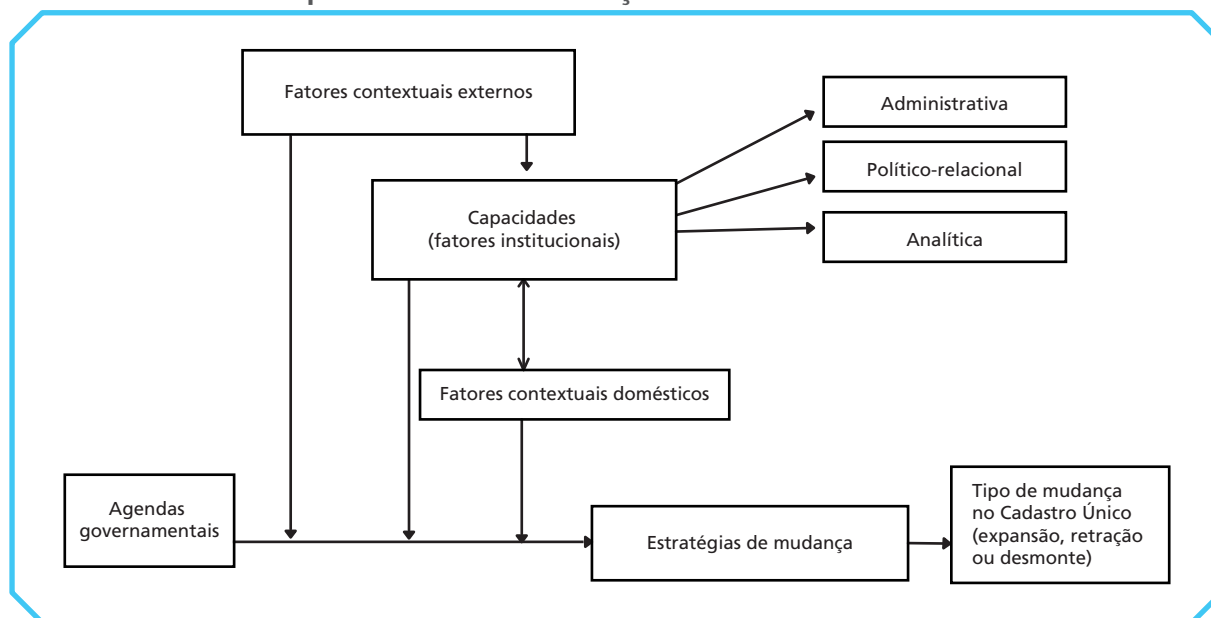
Fatores contextuais externos

Administrativa

Político-relacional

Capacidades (fatores institucionais)

Analítica

Fatores contextuais domésticos

Agendas governamentais

Estratégias de mudança

Tipo de mudança no Cadastro Único (expansão, retração ou desmonte)